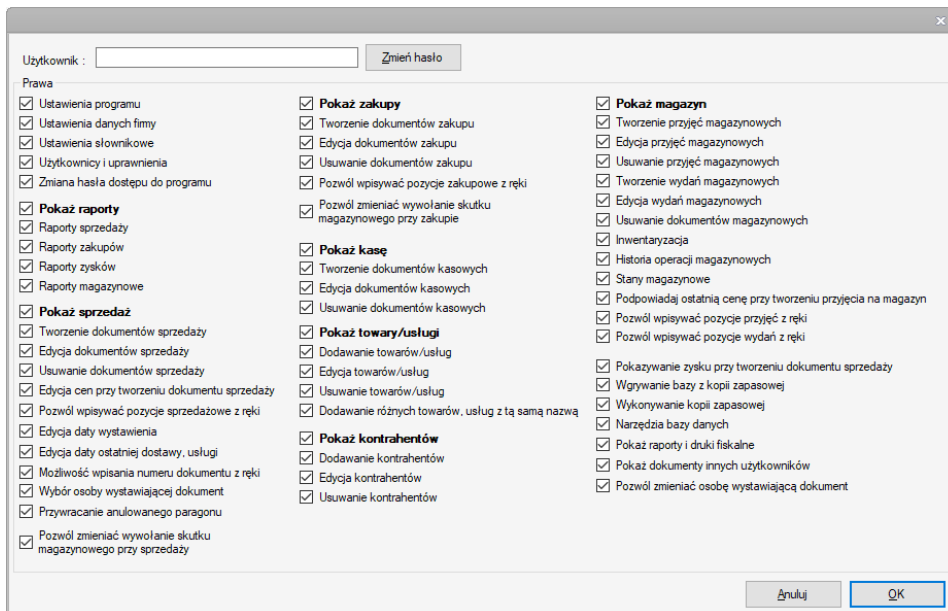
×

Użytkownik :

Zmień hasło

Prawa

Ustawienia programu
Ustawienia danych firmy
Ustawienia słownikowe
Użytkownicy i uprawnienia
Zmiana hasła dostępu do programu

Pokaż raporty
Raporty sprzedaży
Raporty zakupów
Raporty zysków
Raporty magazynowe

Pokaż sprzedaż
Tworzenie dokumentów sprzedaży
Edycja dokumentów sprzedaży
Usuwanie dokumentów sprzedaży
Edycja cen przy tworzeniu dokumentu sprzedaży
Pozwól wpisywać pozycje sprzedażowe z ręki
Edycja daty wystawienia
Edycja daty ostatniej dostawy, usługi
Możliwość wpisania numeru dokumentu z ręki
Wybór osoby wystawiającej dokument
Przywracanie anulowanego paragonu
Pozwól zmieniać wywołanie skutku magazynowego przy sprzedaży

Pokaż zakupy
Tworzenie dokumentów zakupu
Edycja dokumentów zakupu
Usuwanie dokumentów zakupu
Pozwól wpisywać pozycje zakupowe z ręki
Pozwól zmieniać wywołanie skutku magazynowego przy zakupie

Pokaż kasę
Tworzenie dokumentów kasowych
Edycja dokumentów kasowych
Usuwanie dokumentów kasowych

Pokaż towary/usługi
Dodawanie towarów/usług
Edycja towarów/usług
Usuwanie towarów/usług
Dodawanie różnych towarów, usług z tą samą nazwą

Pokaż kontrahentów
Dodawanie kontrahentów
Edycja kontrahentów
Usuwanie kontrahentów

Pokaż magazyn
Tworzenie przyjęć magazynowych
Edycja przyjęć magazynowych
Usuwanie przyjęć magazynowych
Tworzenie wydań magazynowych
Edycja wydań magazynowych
Usuwanie dokumentów magazynowych
Inwentaryzacja
Historia operacji magazynowych
Stany magazynowe
Podpowiadaj ostatnią cenę przy tworzeniu przyjęcia na magazyn
Pozwól wpisywać pozycje przyjęć z ręki
Pozwól wpisywać pozycje wydań z ręki

Pokazywanie zysku przy tworzeniu dokumentu sprzedaży
Wgrywanie bazy z kopii zapasowej
Wykonywanie kopii zapasowej
Narzędzia bazy danych
Pokaż raporty i druki fiskalne
Pokaż dokumenty innych użytkowników
Pozwól zmieniać osobę wystawiającą dokument

Anuluj
OK